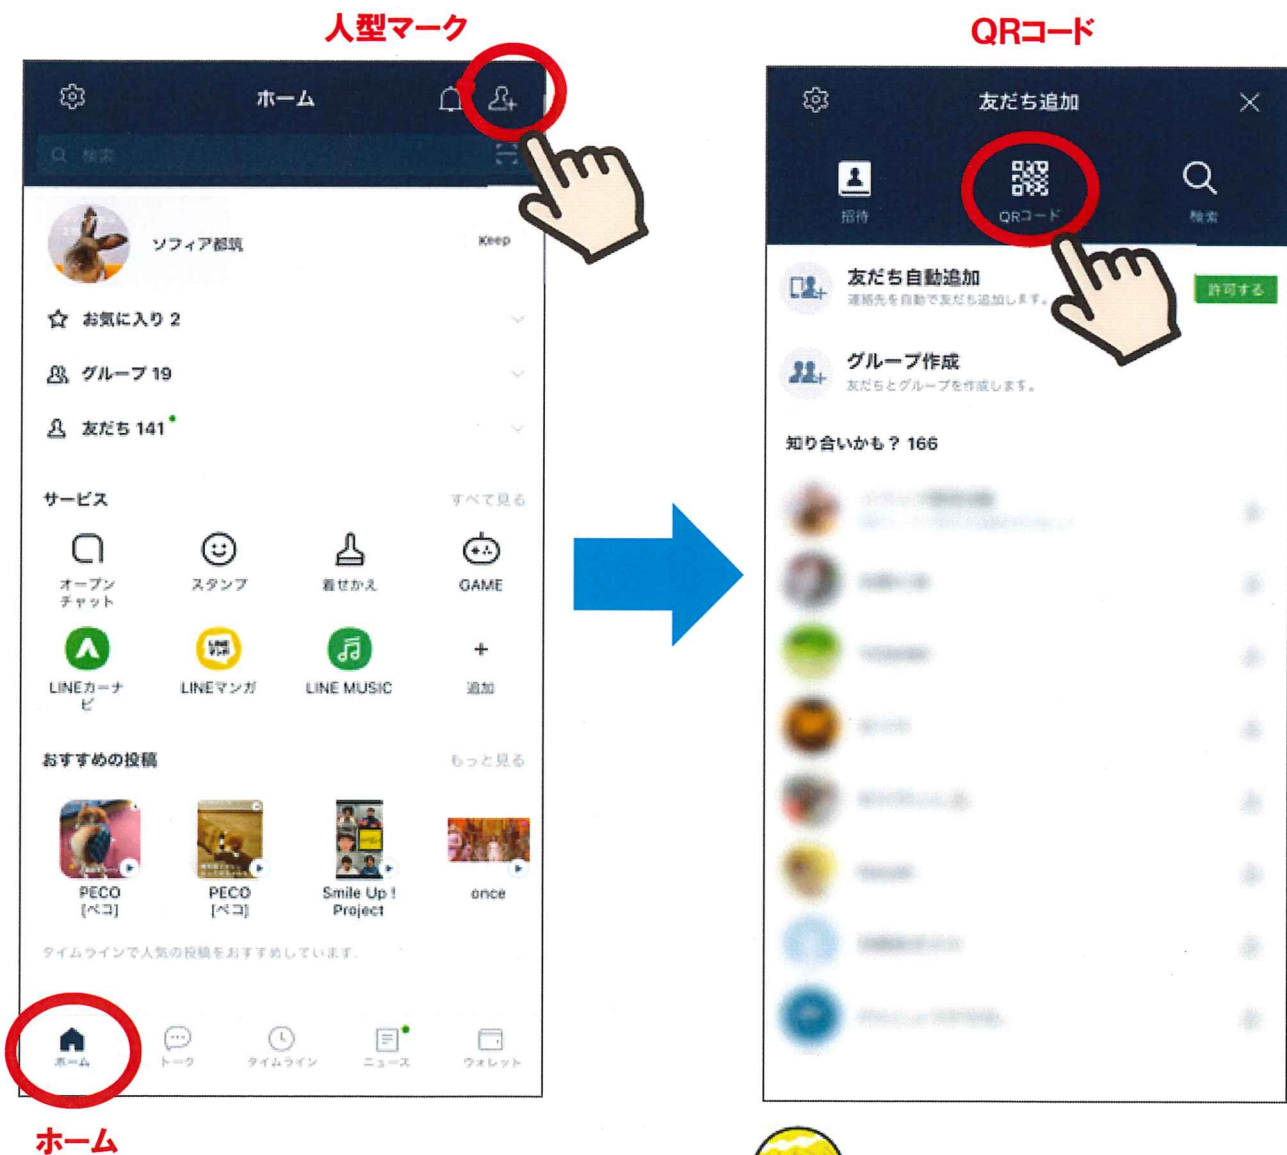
人型マーク

ホーム

検索

ソフィア都筑

Keep

お気に入り 2

グループ 19

友だち 141

サービス

すべて見る

オープンチャット

スタンプ

着せかえ

GAME

LINEカーナビ

LINEマンガ

LINE MUSIC

追加

おすすめの投稿

もっと見る

PECO [ペコ]

PECO [ペコ]

Smile Up ! Project

once

タイムラインで人気の投稿をおすすめしています。

ホーム

トーク

タイムライン

ニュース

ウォレット

ホーム

QRコード

友だち追加

招待

QRコード

検索

友だち自動追加

連絡先を自動で友だち追加します。

許可する

グループ作成

友だちとグループを作成します。

知り合いかも？ 166